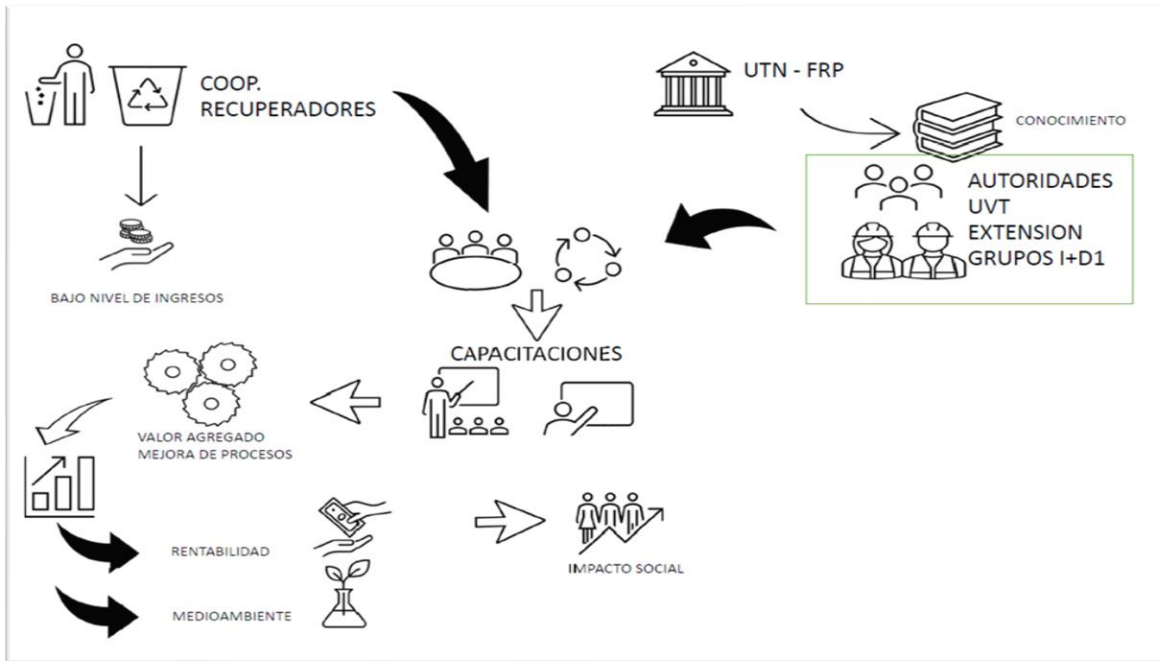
COOP.
RECUPERADORES

UTN - FRP

CONOCIMIENTO

AUTORIDADES
UVT
EXTENSION
GRUPOS I+D1

BAJO NIVEL DE INGRESOS

CAPACITACIONES

VALOR AGREGADO
MEJORA DE PROCESOS

RENTABILIDAD

IMPACTO SOCIAL

MEDIOAMBIENTE